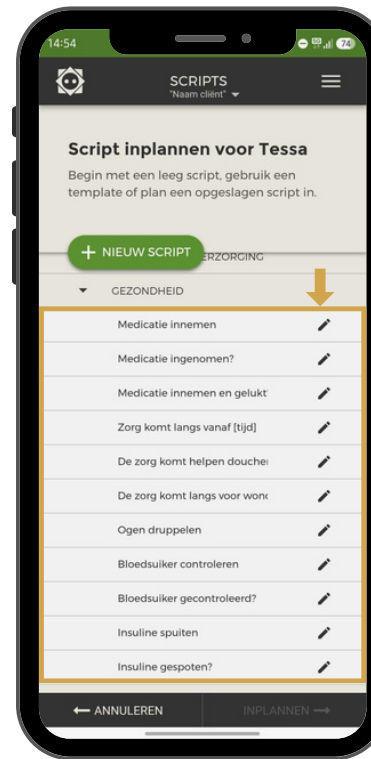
14:54

74

SCRIPTS
"Naam cliënt"

Script inplannen voor Tessa

Begin met een leeg script, gebruik een template of plan een opgeslagen script in.

+ NIEUW SCRIPT

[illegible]ERZORGING

GEZONDHEID

Medicatie innemen

Medicatie ingenomen?

Medicatie innemen en gelukt

Zorg komt langs vanaf [tijd]

De zorg komt helpen douche

De zorg komt langs voor won

Ogen druppelen

Bloedsuiker controleren

Bloedsuiker gecontroleerd?

Insuline spuiten

Insuline gespoten?

← ANNULEREN

INPLANNEN →